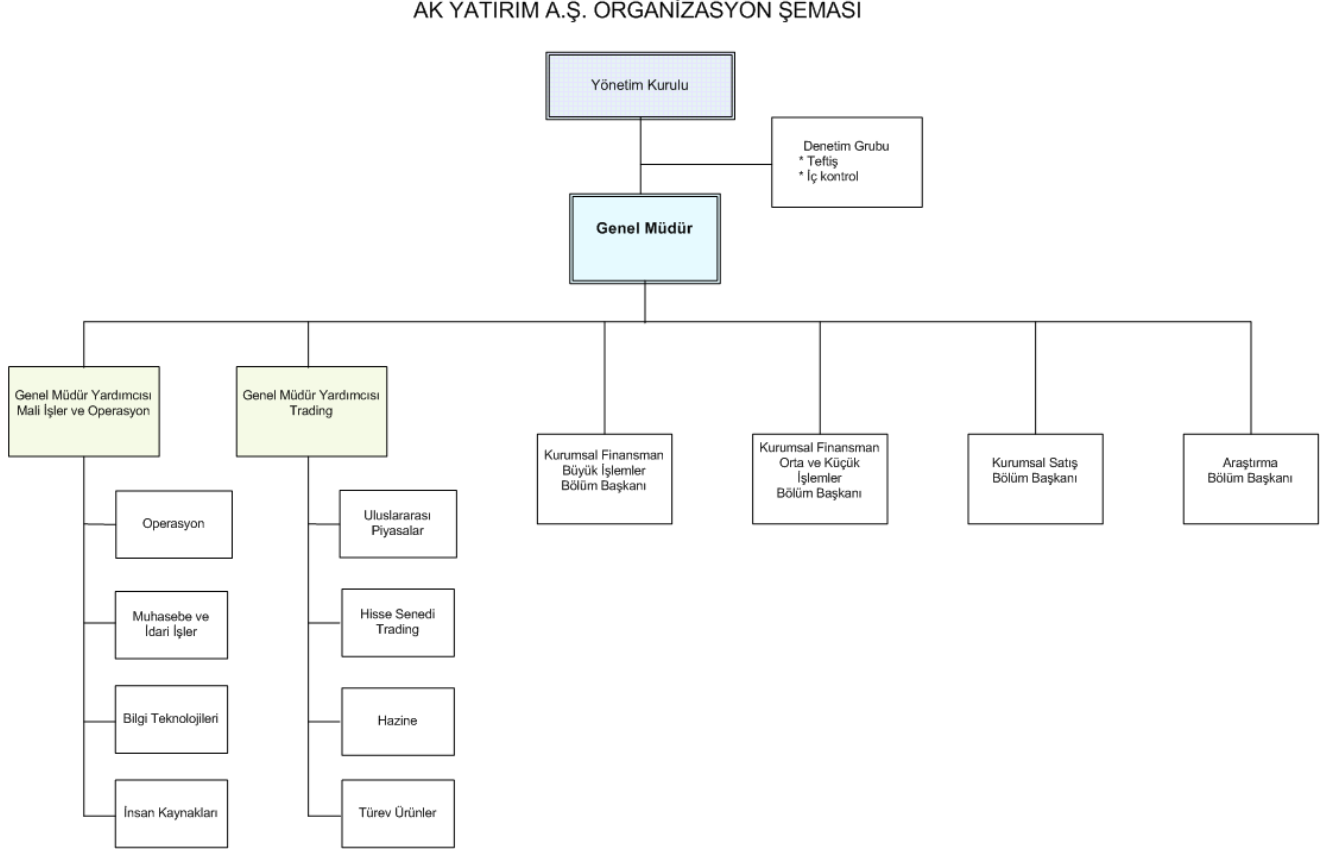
AK YATIRIM A.Ş. ORGANİZASYON ŞEMASI

Yönetim Kurulu

Denetim Grubu
* Teftiş
* İç kontrol

Genel Müdür

Genel Müdür Yardımcısı Mali İşler ve Operasyon

Operasyon

Muhasebe ve İdari İşler

Bilgi Teknolojileri

İnsan Kaynakları

Genel Müdür Yardımcısı Trading

Uluslararası Piyasalar

Hisse Senedi Trading

Hazine

Türev Ürünler

Kurumsal Finansman Büyük İşlemler Bölüm Başkanı

Kurumsal Finansman Orta ve Küçük İşlemler Bölüm Başkanı

Kurumsal Satış Bölüm Başkanı

Araştırma Bölüm Başkanı